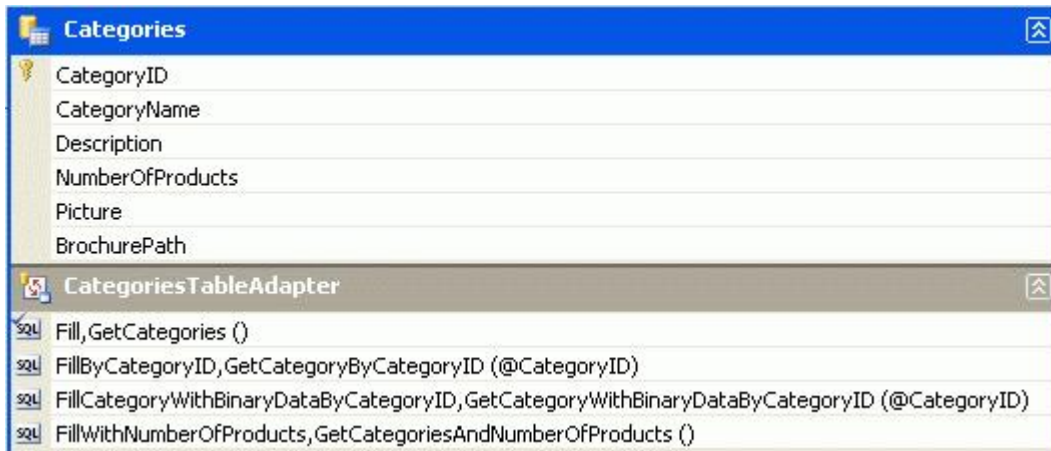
Categories
CategoryID
CategoryName
Description
NumberOfProducts
Picture
BrochurePath
CategoriesTableAdapter
SQL Fill,GetCategories ()
SQL FillByCategoryID,GetCategoryByCategoryID (@CategoryID)
SQL FillCategoryWithBinaryDataByCategoryID,GetCategoryWithBinaryDataByCategoryID (@CategoryID)
SQL FillWithNumberOfProducts,GetCategoriesAndNumberOfProducts ()